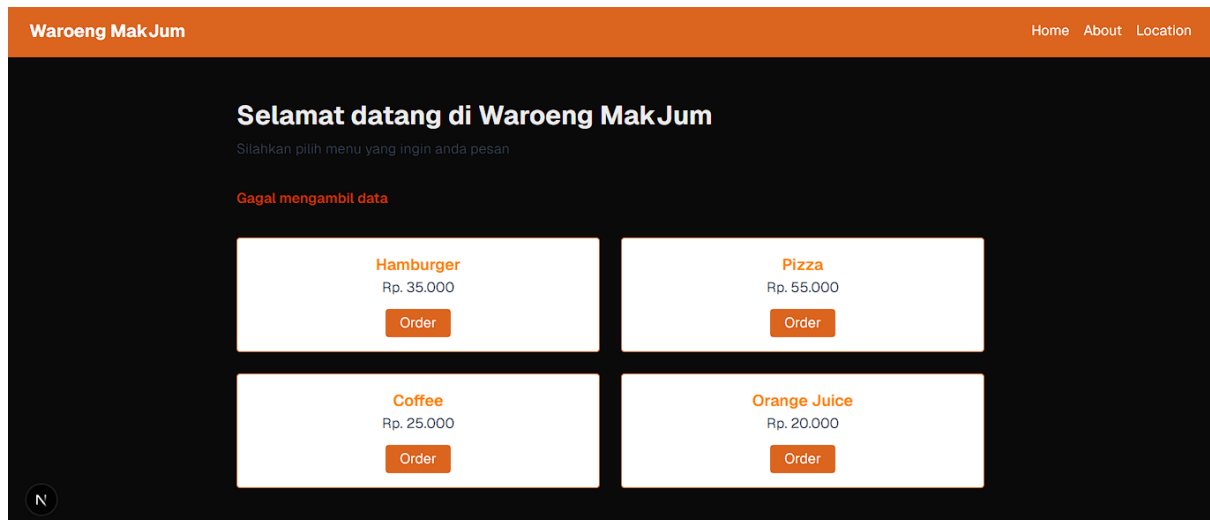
Waroeng MakJum

Home About Location

Selamat datang di Waroeng MakJum

Silahkan pilih menu yang ingin anda pesan

Gagal mengambil data

Hamburger
Rp. 35.000
Order

Pizza
Rp. 55.000
Order

Coffee
Rp. 25.000
Order

Orange Juice
Rp. 20.000
Order

N